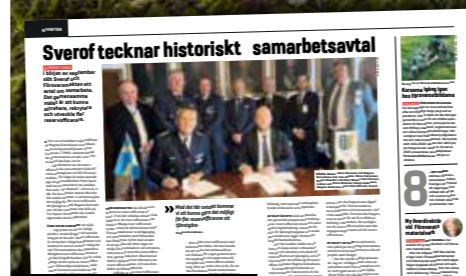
AKTUELLT

Sverof tecknar historiskt samarbetsavtal

I början av december slöt Sverof och Försvarsmakten ett avtal om förmedlade. Det gemensamma målet är att kunna attrahera, rekrytera och utveckla fler reservofficerare.

» Med det här avtalet kommer vi att kunna göra det möjligt för reservofficerare att tjänstgöra

Kursens tyngd ligger hos Försvarsmakten

8

Ny ordförande vid Försvarets materielverk

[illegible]